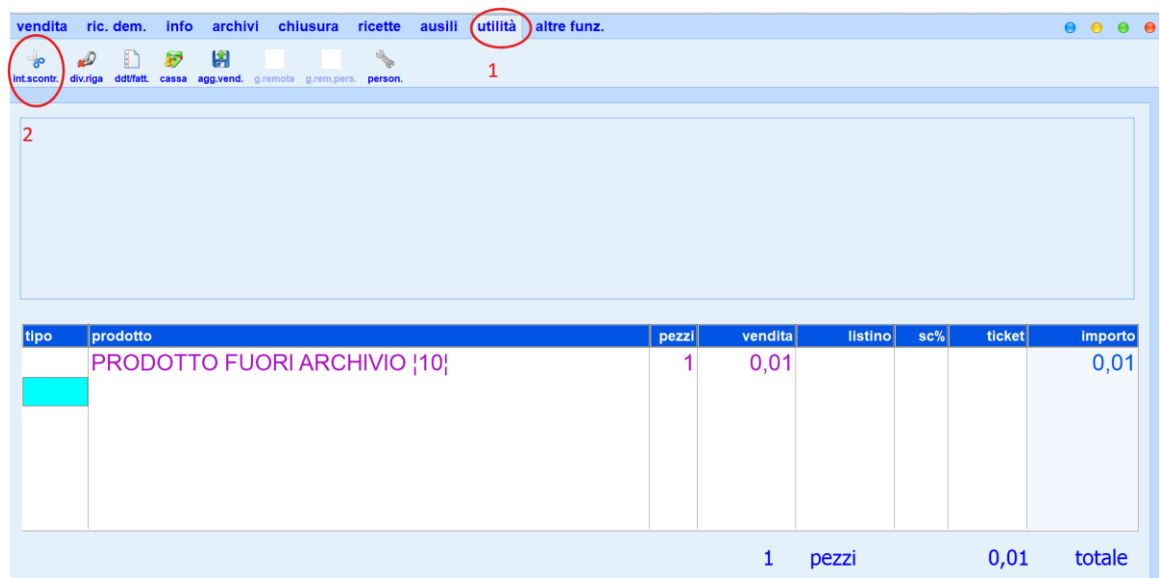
vendita ric. dem. info archivi chiusura ricette ausili utilità altre funz.

int.scontr. div.riga ddt/fatt. cassa agg.vend. g.remota g.rem.pers. person.

1

2

| tipo | prodotto | pezzi | vendita | listino | sc% | ticket | importo |
|---|---|---|---|---|---|---|---|
| | PRODOTTO FUORI ARCHIVIO ¦10¦ | 1 | 0,01 | | | | 0,01 |

1 pezzi 0,01 totale